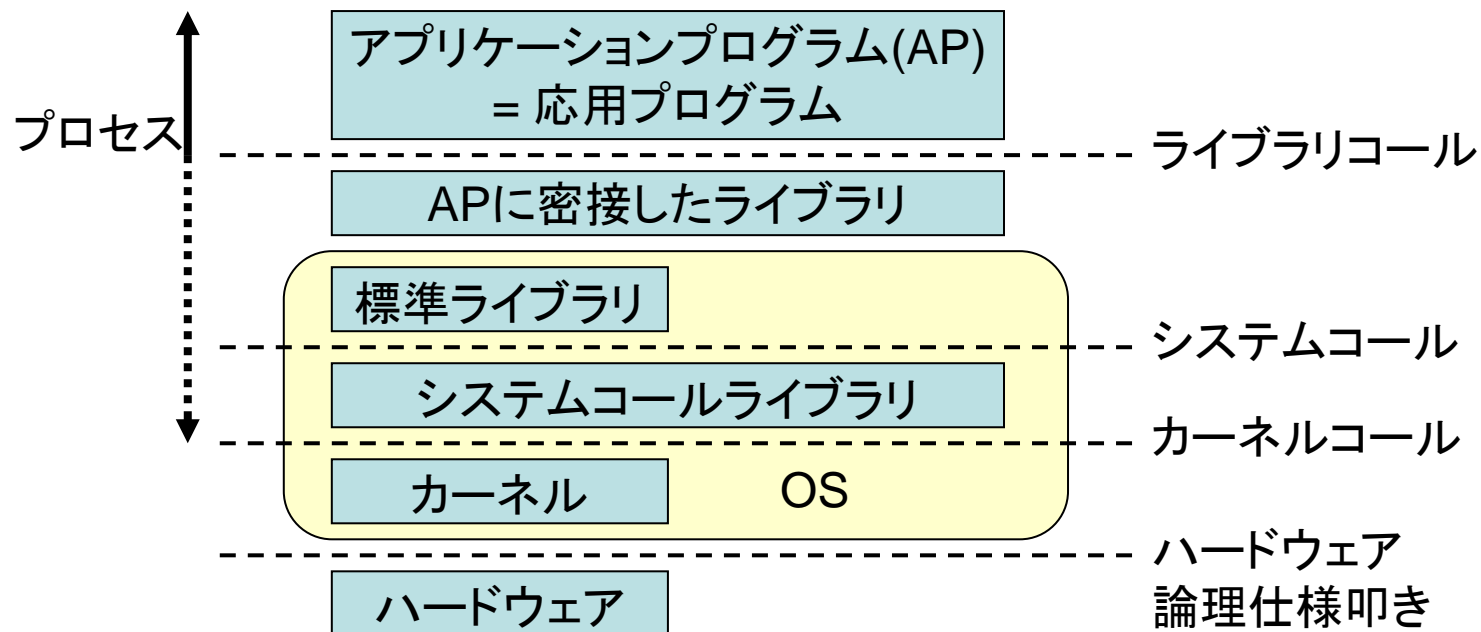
プロセス

アプリケーションプログラム(AP)
= 応用プログラム

ライブラリコール

APに密接したライブラリ

標準ライブラリ

システムコール

システムコールライブラリ

カーネルコール

カーネル

OS

ハードウェア
論理仕様叩き

ハードウェア